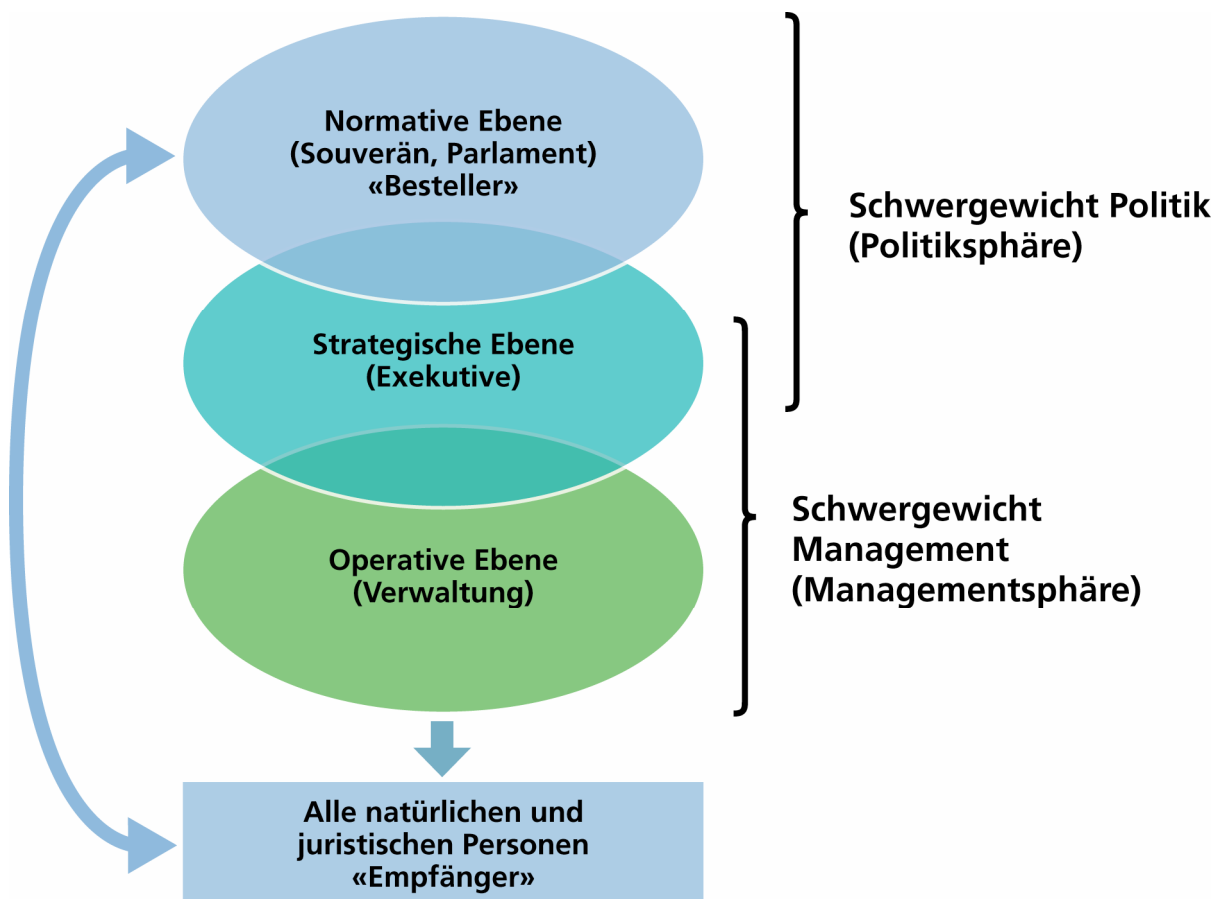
Normative Ebene
(Souverän, Parlament)
«Besteller»

Schwergewicht Politik
(Politiksphäre)

Strategische Ebene
(Exekutive)

Schwergewicht
Management
(Managementsphäre)

Operative Ebene
(Verwaltung)

Alle natürlichen und
juristischen Personen
«Empfänger»